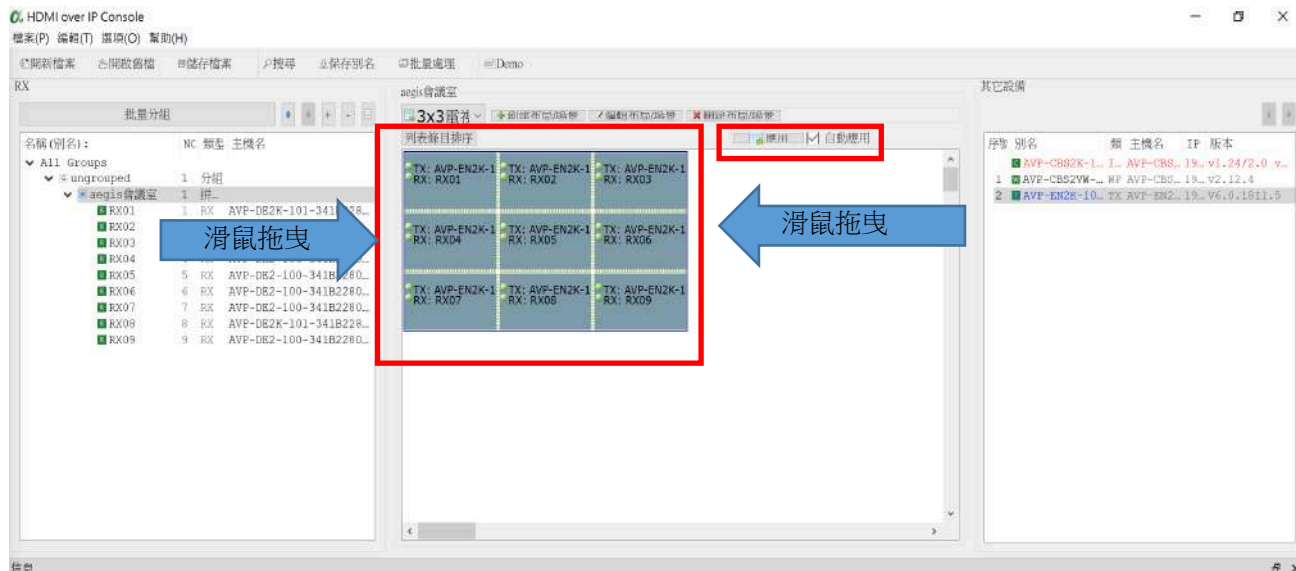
HDMI over IP Console
檔案(P) 編輯(T) 選項(O) 幫助(H)

開新檔案 開啟舊檔 儲存檔案 搜尋 保存別名 批量處理 Demo

RX
批量分组

名稱(別名): NC 類型 主機名
All Groups
ungrouped 1 分組
aegis會議室 1 拼...
RX01 1 RX AVP-DE2K-101-341B228...
RX02
RX03
RX04
RX05 5 RX AVP-DE2-100-341B2280...
RX06 6 RX AVP-DE2-100-341B2280...
RX07 7 RX AVP-DE2-100-341B2280...
RX08 8 RX AVP-DE2K-101-341B228...
RX09 9 RX AVP-DE2-100-341B2280...

滑鼠拖曳

aegis會議室
3x3電牆 創建布局場景 編輯布局場景 刪除布局場景
列表條目排序
應用 自動應用

TX: AVP-EN2K-1 RX: RX01
TX: AVP-EN2K-1 RX: RX02
TX: AVP-EN2K-1 RX: RX03
TX: AVP-EN2K-1 RX: RX04
TX: AVP-EN2K-1 RX: RX05
TX: AVP-EN2K-1 RX: RX06
TX: AVP-EN2K-1 RX: RX07
TX: AVP-EN2K-1 RX: RX08
TX: AVP-EN2K-1 RX: RX09

滑鼠拖曳

其它設備
序號 別名 類 主機名 IP 版本
AVP-CBS2K-1... I... AVP-CBS... 19... v1.24/2.0 v...
1 AVP-CBS2VW-... WP AVP-CBS... 19... v2.12.4
2 AVP-EN2K-10... TX AVP-EN2... 19... V6.0.1811.5

信息